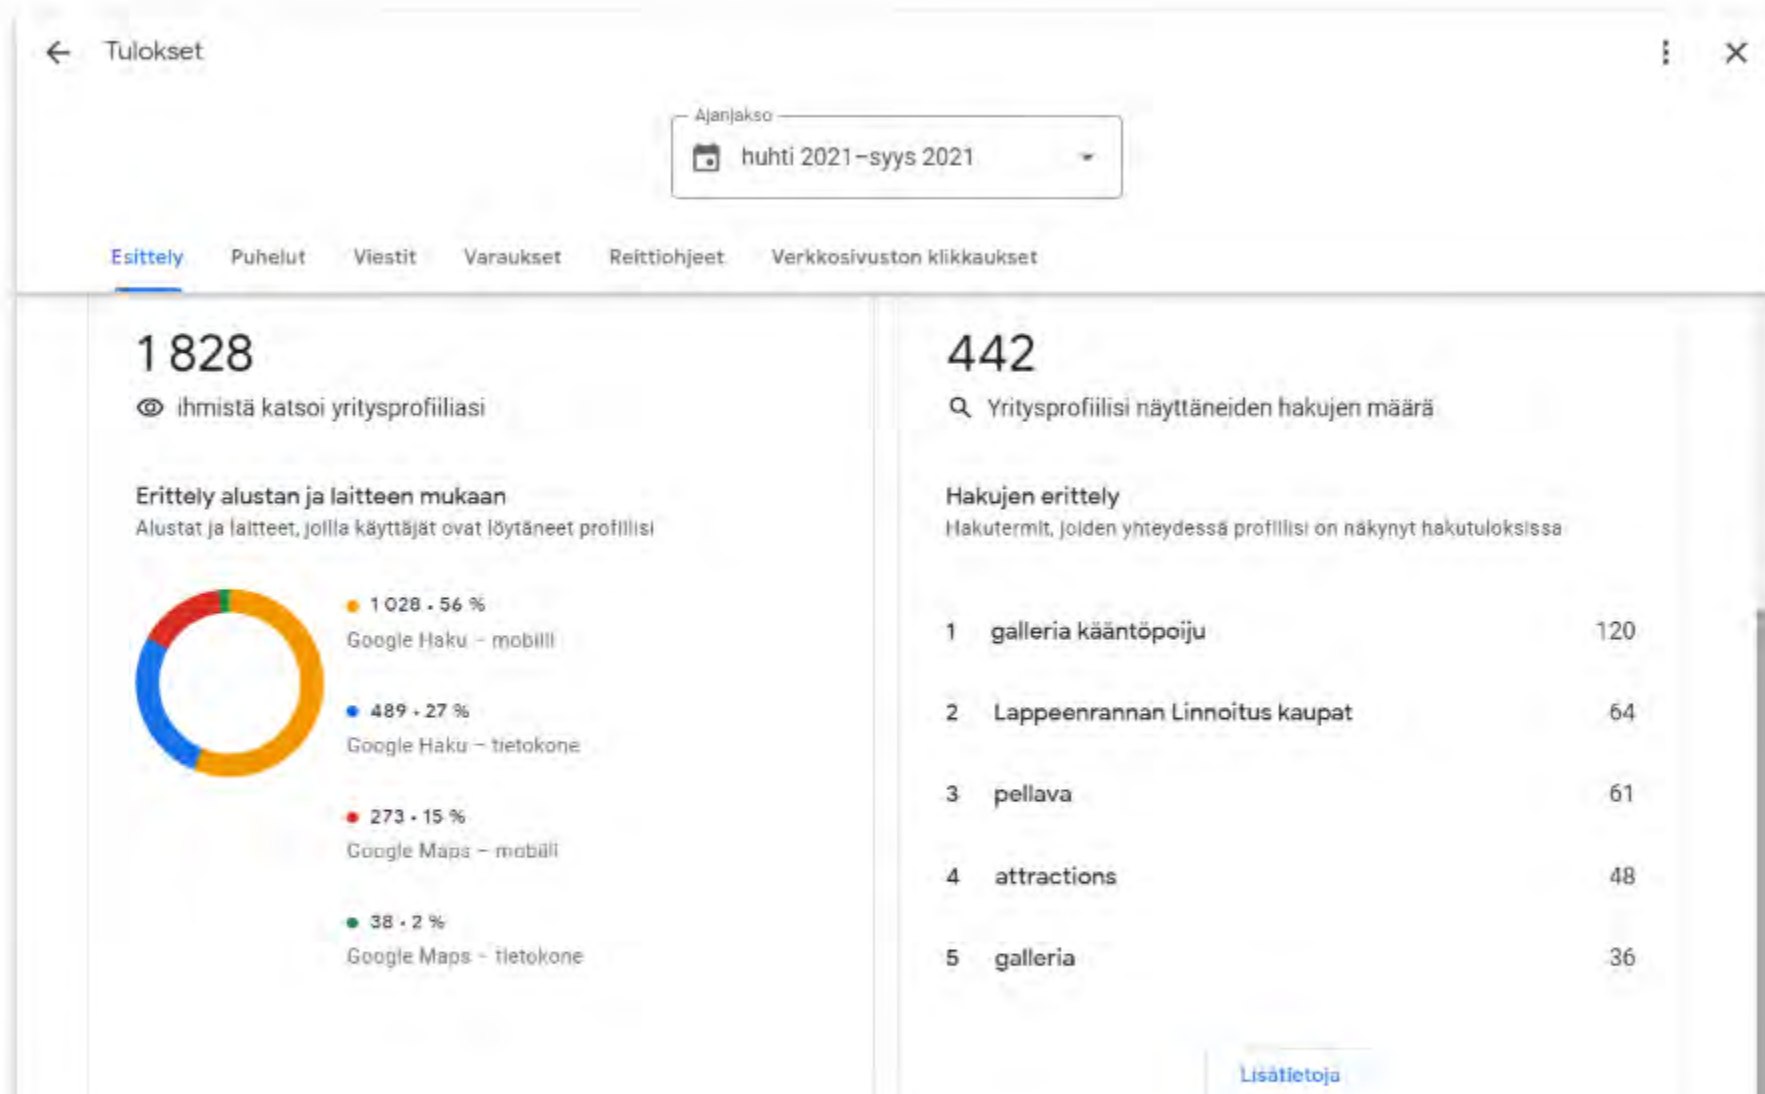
Tulokset

Ajanjakso
huhti 2021–syys 2021

Esittely Puhelut Viestit Varaukset Reittiohjeet Verkkosivuston klikkaukset

1 828
ihmistä katsoi yritysprofiiliasi

Erittely alustan ja laitteen mukaan
Alustat ja laitteet, joilla käyttäjät ovat löytäneet profiilisi

1 028 • 56 %
Google Haku – mobiili

489 • 27 %
Google Haku – tietokone

273 • 15 %
Google Maps – mobiili

38 • 2 %
Google Maps – tietokone

442
Yritysprofiilisi näyttäneiden hakujen määrä

Hakujen erittely
Hakutermit, joiden yhteydessä profiilisi on näkynyt hakutuloksissa

| 1 | galleria kääntöpoiju | 120 |
|---|---|---|
| 2 | Lappeenrannan Linnoitus kaupat | 64 |
| 3 | pellava | 61 |
| 4 | attractions | 48 |
| 5 | galleria | 36 |

Lisätietoja